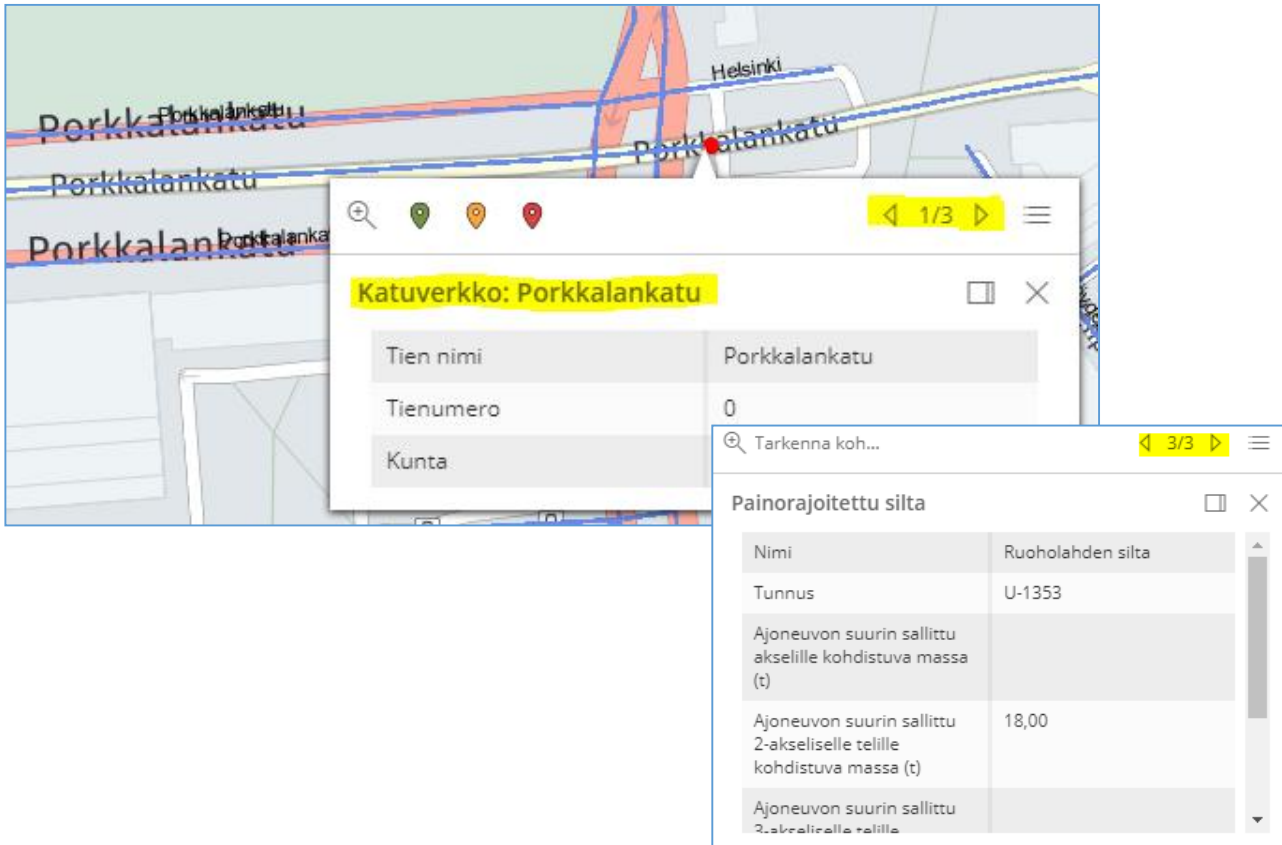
Helsinki

Porkkalankatu

Porkkalankatu

Porkkalankatu

Porkkalankatu

Porkkalankatu

Porkkalankatu

Porkkalankatu

1/3

Katuverkko: Porkkalankatu

| Tien nimi | Porkkalankatu |
|---|---|
| Tienumero | 0 |
| Kunta | |

Tarkenna koh...

3/3

Painorajoitettu silta

| Nimi | Ruoholahden silta |
|---|---|
| Tunnus | U-1353 |
| Ajoneuvon suurin sallittu akselille kohdistuva massa (t) | |
| Ajoneuvon suurin sallittu 2-akseliselle telille kohdistuva massa (t) | 18,00 |
| Ajoneuvon suurin sallittu 3-akseliselle telille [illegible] | |